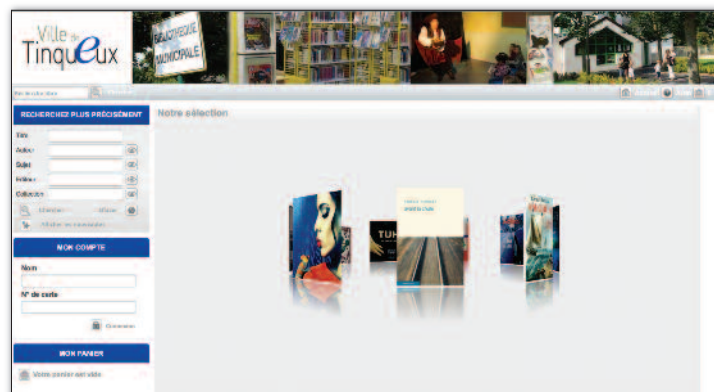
Ville de Tinqueux

BIBLIOTHEQUE MUNICIPALE

Ma recherche libre

Notre sélection

RECHERCHEZ PLUS PRÉCISÉMENT

Titre

Auteur

Sujet

Editeur

Collection

Chercher

Effacer

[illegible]

MON COMPTE

Nom

N° de carte

Connexion

MON PANIER

Votre panier est vide

TUH